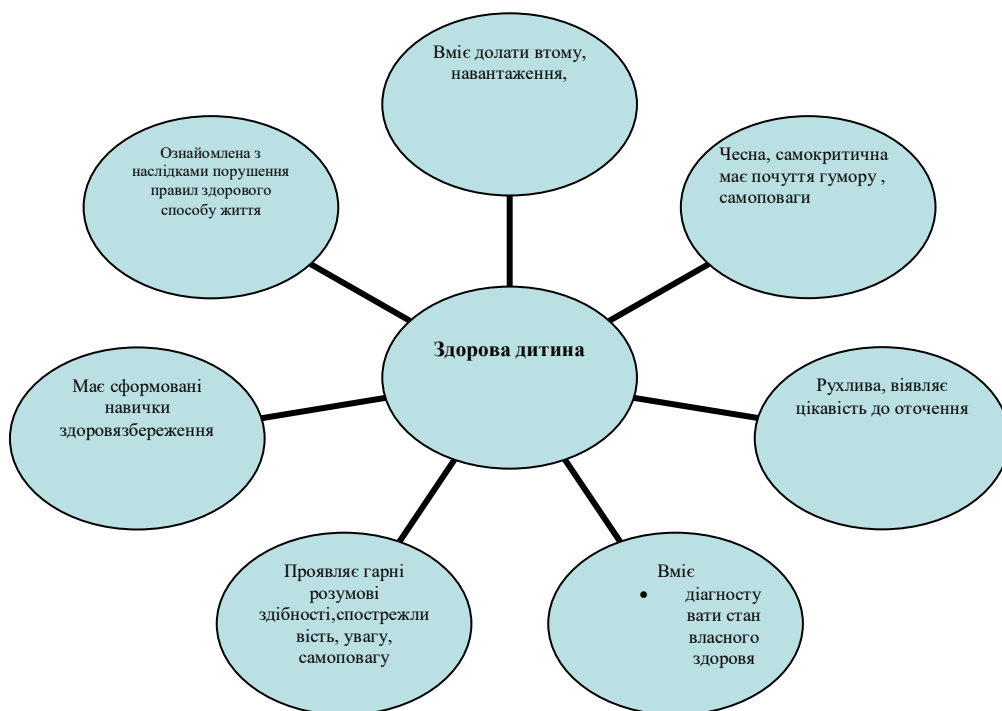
Вміє долати втому, навантаження,

Ознайомлена з наслідками порушення правил здорового способу життя

Чесна, самокритична має почуття гумору , самоповаги

Здорова дитина

Має сформовані навички здоровязбереження

Рухлива, віявляє цікавість до оточення

Проявляє гарні розумові здібності,спострежли вість, увагу, самоповагу

Вміє
• діагносту вати стан власного здоровя